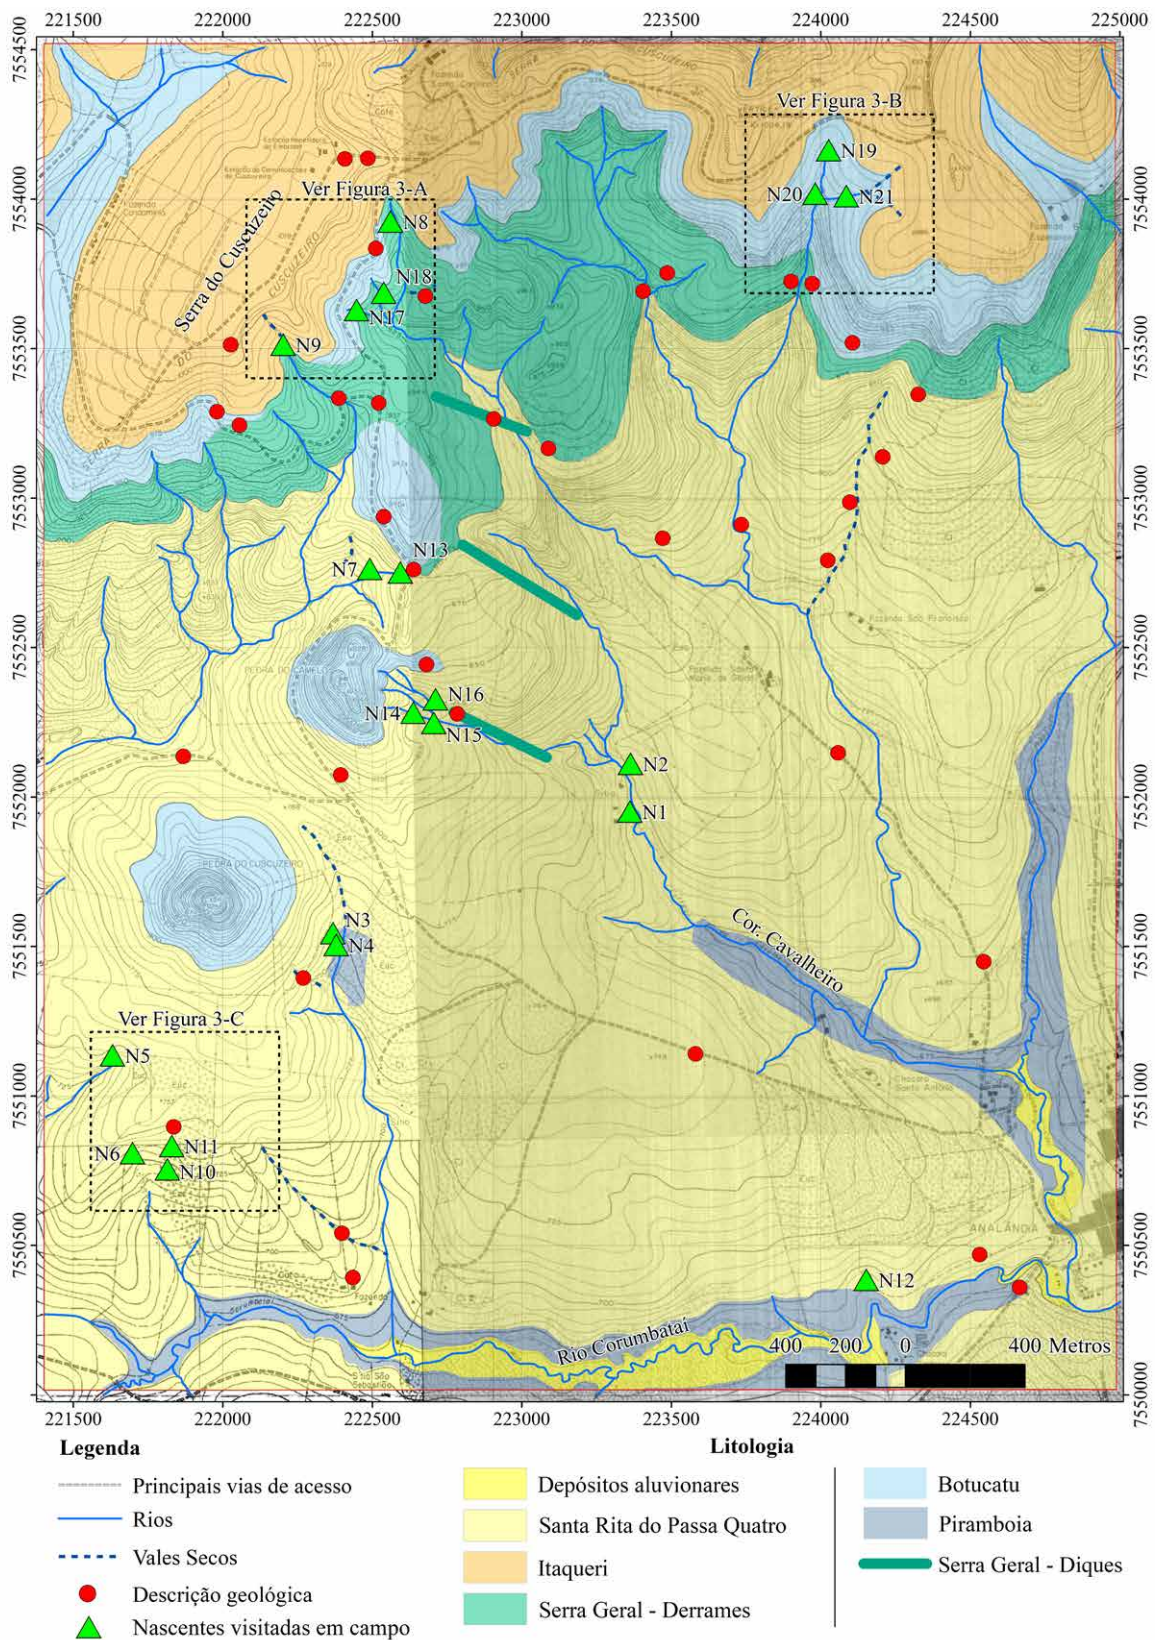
221500 222000 222500 223000 223500 224000 224500 225000

7554500
7554000
7553500
7553000
7552500
7552000
7551500
7551000
7550500
7550000

Ver Figura 3-B
N19
N20
N21
Ver Figura 3-A
N8
Serra do Cuscuzeiro
N18
N17
N9
N13
N7
N16
N14
N15
N2
N1
N3
N4
Cor. Cavalheiro
Ver Figura 3-C
N5
N11
N6
N10
N12
Rio Corumbataí
400 200 0 400 Metros

Legenda
Principais vias de acesso
Rios
Vales Secos
Descrição geológica
Nascentes visitadas em campo

Litologia
Depósitos aluvionares
Santa Rita do Passa Quatro
Itaqueri
Serra Geral - Derrames
Botucatu
Piramboia
Serra Geral - Diques